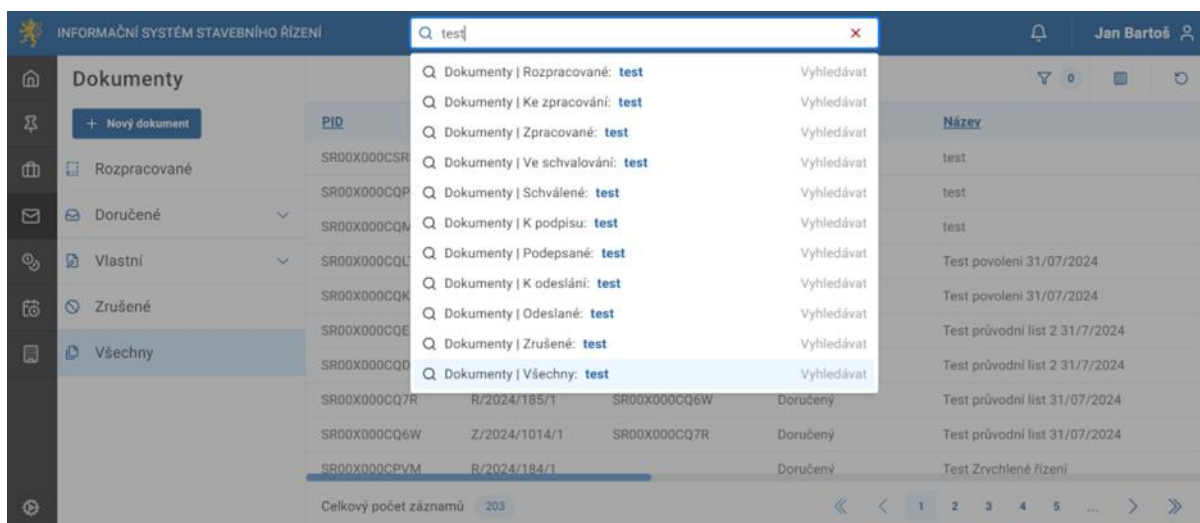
INFORMAČNÍ SYSTÉM STAVEBNÍHO ŘÍZENÍ

test ×

Jan Bartoš

Dokumenty

+ Nový dokument

Rozpracované

Doručené

Vlastní

Zrušené

Všechny

Dokumenty | Rozpracované: test Vyhledávat
Dokumenty | Ke zpracování: test Vyhledávat
Dokumenty | Zpracované: test Vyhledávat
Dokumenty | Ve schvalování: test Vyhledávat
Dokumenty | Schválené: test Vyhledávat
Dokumenty | K podpisu: test Vyhledávat
Dokumenty | Podepsané: test Vyhledávat
Dokumenty | K odeslání: test Vyhledávat
Dokumenty | Odeslané: test Vyhledávat
Dokumenty | Zrušené: test Vyhledávat
Dokumenty | Všechny: test Vyhledávat

0

| PID | | | | Název |
|---|---|---|---|---|
| SR00X000CSR | | | | test |
| SR00X000CQP | | | | test |
| SR00X000CQN | | | | test |
| SR00X000CQL | | | | Test povolení 31/07/2024 |
| SR00X000CQK | | | | Test povolení 31/07/2024 |
| SR00X000CQE | | | | Test průvodní list 2 31/7/2024 |
| SR00X000CQD | | | | Test průvodní list 2 31/7/2024 |
| SR00X000CQ7R | R/2024/185/1 | SR00X000CQ6W | Doručený | Test průvodní list 31/07/2024 |
| SR00X000CQ6W | Z/2024/1014/1 | SR00X000CQ7R | Doručený | Test průvodní list 31/07/2024 |
| SR00X000CPVM | R/2024/184/1 | | Doručený | Test Zrychlené řízení |

Celkový počet záznamů 203

1 2 3 4 5 ...